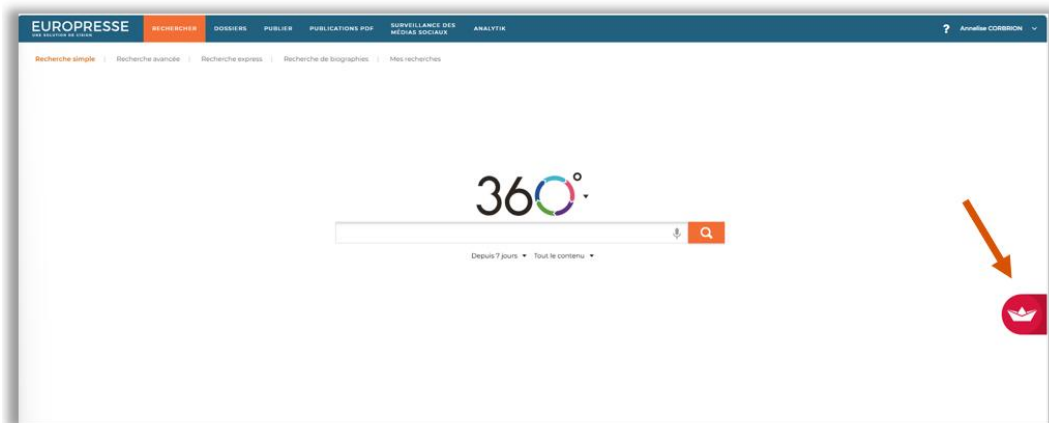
EUROPRESSE
UNE SOLUTION DE CISION

RECHERCHER DOSSIERS PUBLIER PUBLICATIONS PDF SURVEILLANCE DES MÉDIAS SOCIAUX ANALYTIK

? Annelise CORBRION

Recherche simple | Recherche avancée | Recherche express | Recherche de biographies | Mes recherches

360°

Depuis 7 jours ▾ Tout le contenu ▾